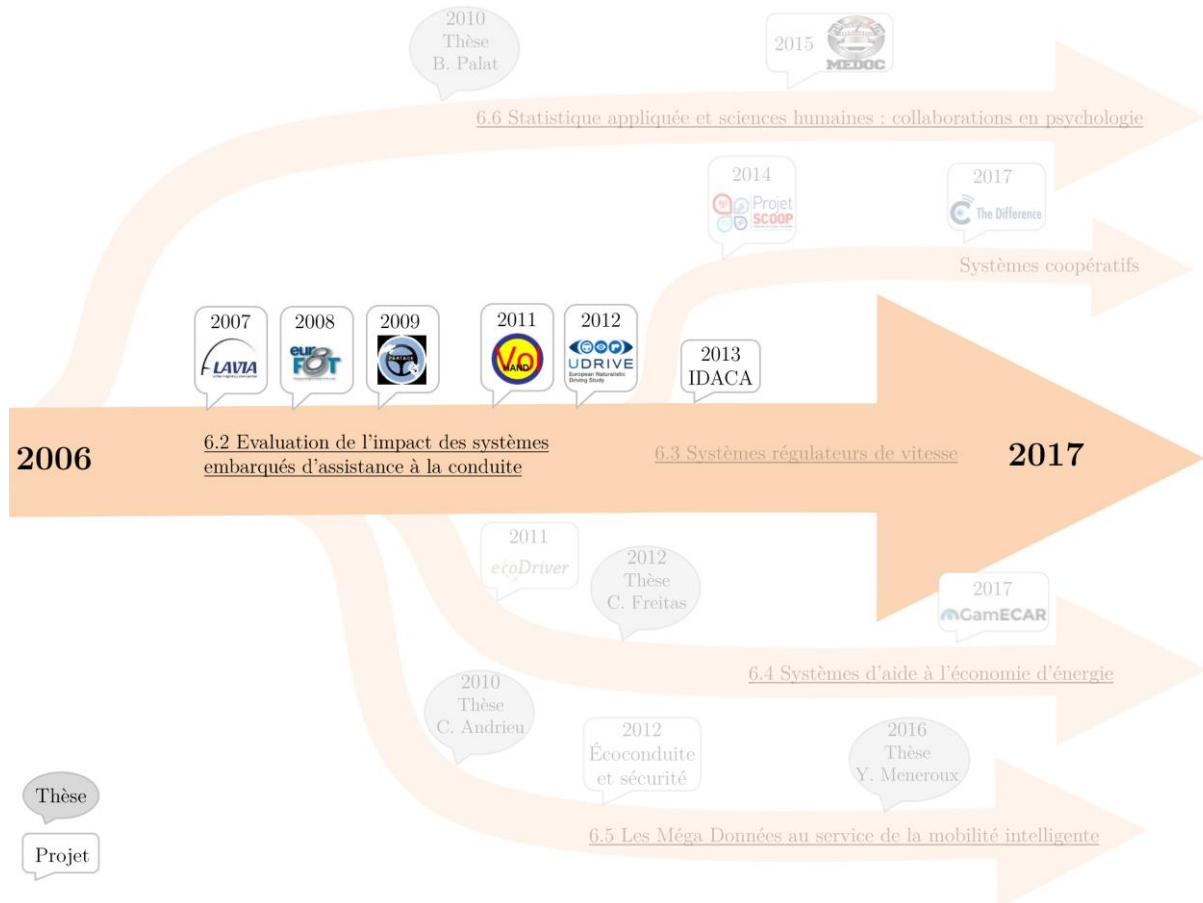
2010
Thèse
B. Palat

2015 MEDOC

6.6 Statistique appliquée et sciences humaines : collaborations en psychologie

2014
Projet SCOOP

2017
The Difference

Systèmes coopératifs

2007
LAVIA

2008
euroFOT

2009
PARTAGE

2011
VoIAND

2012
UDRIVE
European Naturalistic Driving Study

2013
IDACA

2006

6.2 Evaluation de l'impact des systèmes embarqués d'assistance à la conduite

6.3 Systèmes régulateurs de vitesse

2017

2011
ecoDriver

2012
Thèse
C. Freitas

2017
GamECAR

6.4 Systèmes d'aide à l'économie d'énergie

2010
Thèse
C. Andrieu

2012
Écoconduite et sécurité

2016
Thèse
Y. Meneroux

Thèse

Projet

6.5 Les Méga Données au service de la mobilité intelligente